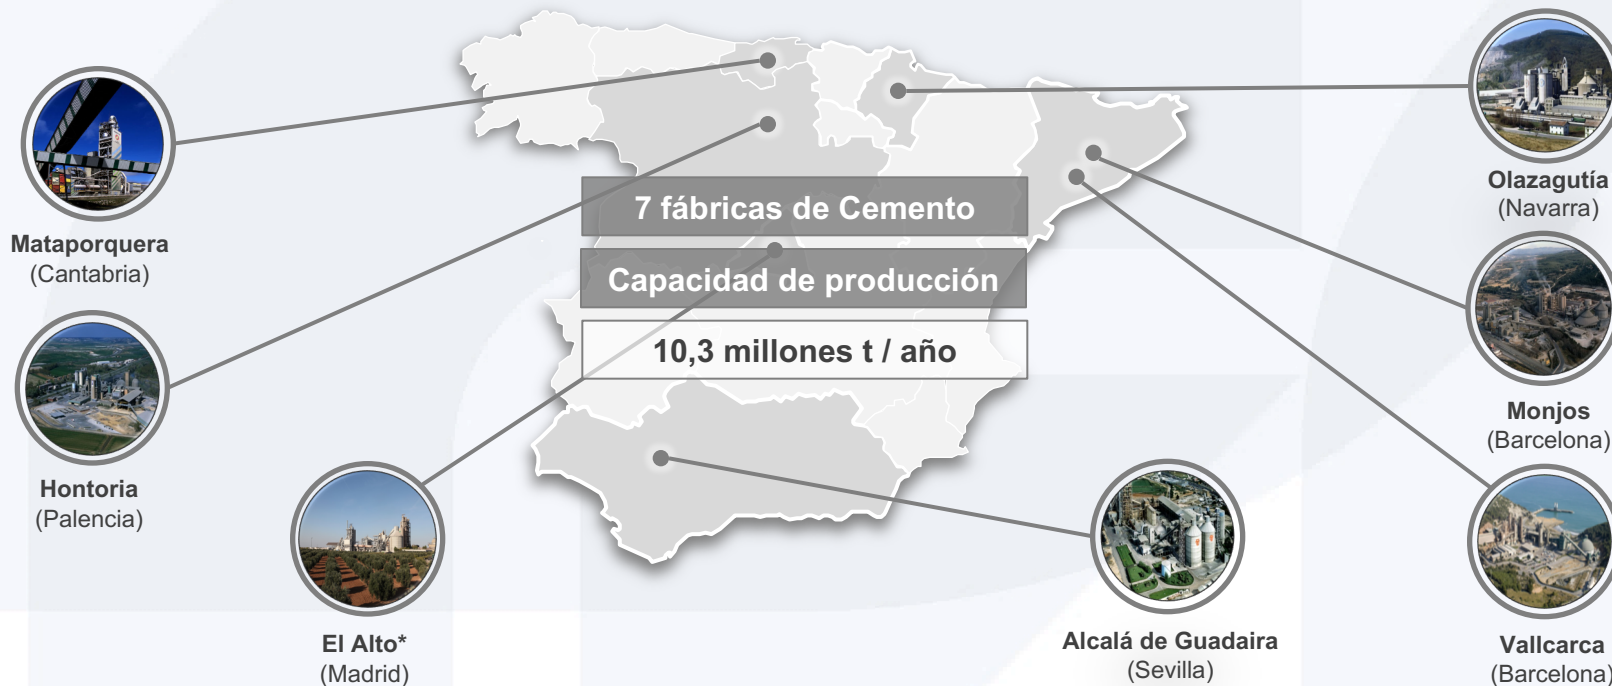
7 fábricas de Cemento

Capacidad de producción

10,3 millones t / año

Mataporquera
(Cantabria)

Hontoria
(Palencia)

El Alto*
(Madrid)

Alcalá de Guadaira
(Sevilla)

Olazagutía
(Navarra)

Monjos
(Barcelona)

Vallcarca
(Barcelona)